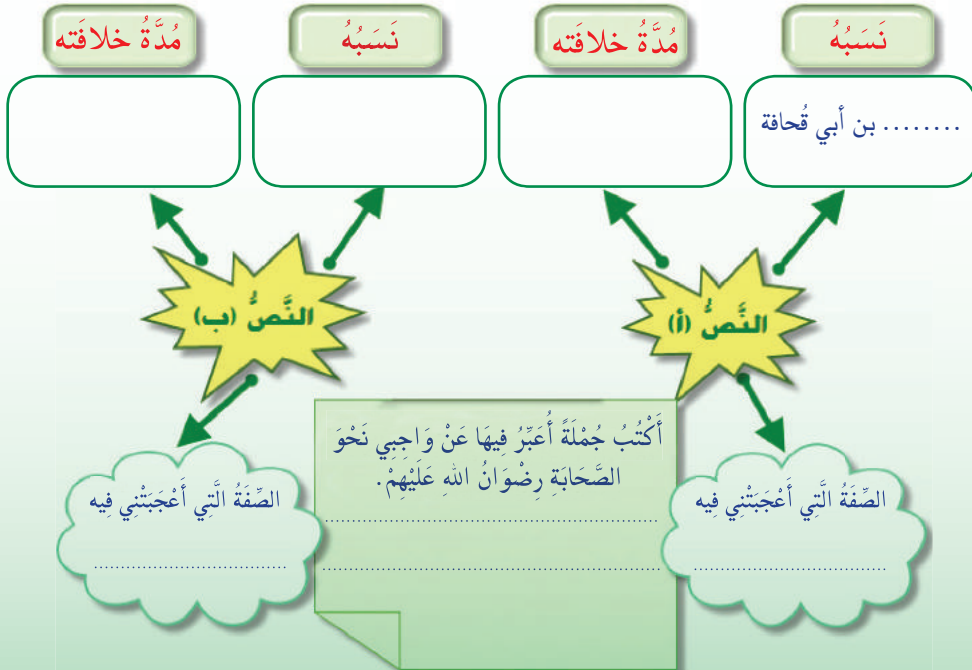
نَسَبُهُ

مُدَّةُ خلافَته

........ بن أبي قُحافة

النَّصُّ (أ)

الصِّفَةُ الَّتي أَعْجَبَتْني فِيه

.................................

نَسَبُهُ

مُدَّةُ خلافَته

النَّصُّ (ب)

الصِّفَةُ الَّتي أَعْجَبَتْني فيه

.................................

أَكْتُبُ جُمْلَةً أُعَبِّرُ فِيهَا عَنْ وَاجِبي نَحْوَ الصَّحَابَةِ رِضْوَانُ اللهِ عَلَيْهِمْ.

.................................

.................................